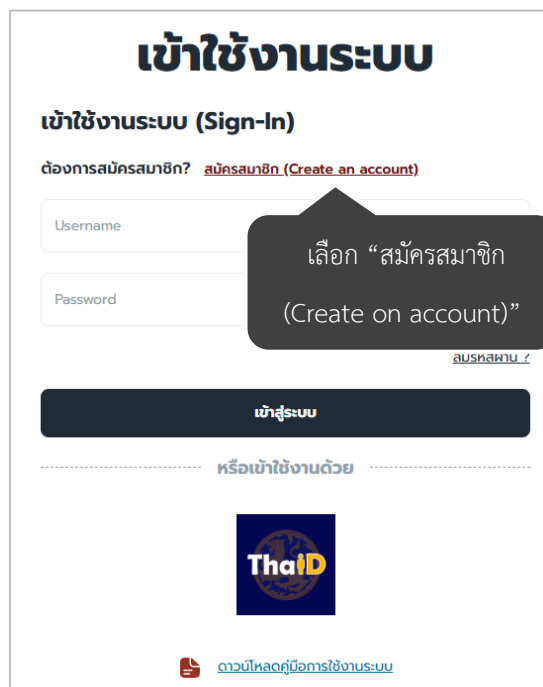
เข้าใช้งานระบบ

เข้าใช้งานระบบ (Sign-In)

ต้องการสมัครสมาชิก? สมัครสมาชิก (Create an account)

Username

เลือก “สมัครสมาชิก (Create on account)”

Password

ลืมรหัสผ่าน ?

เข้าสู่ระบบ

หรือเข้าใช้งานด้วย

ThaiD

ดาวน์โหลดคู่มือการใช้งานระบบ